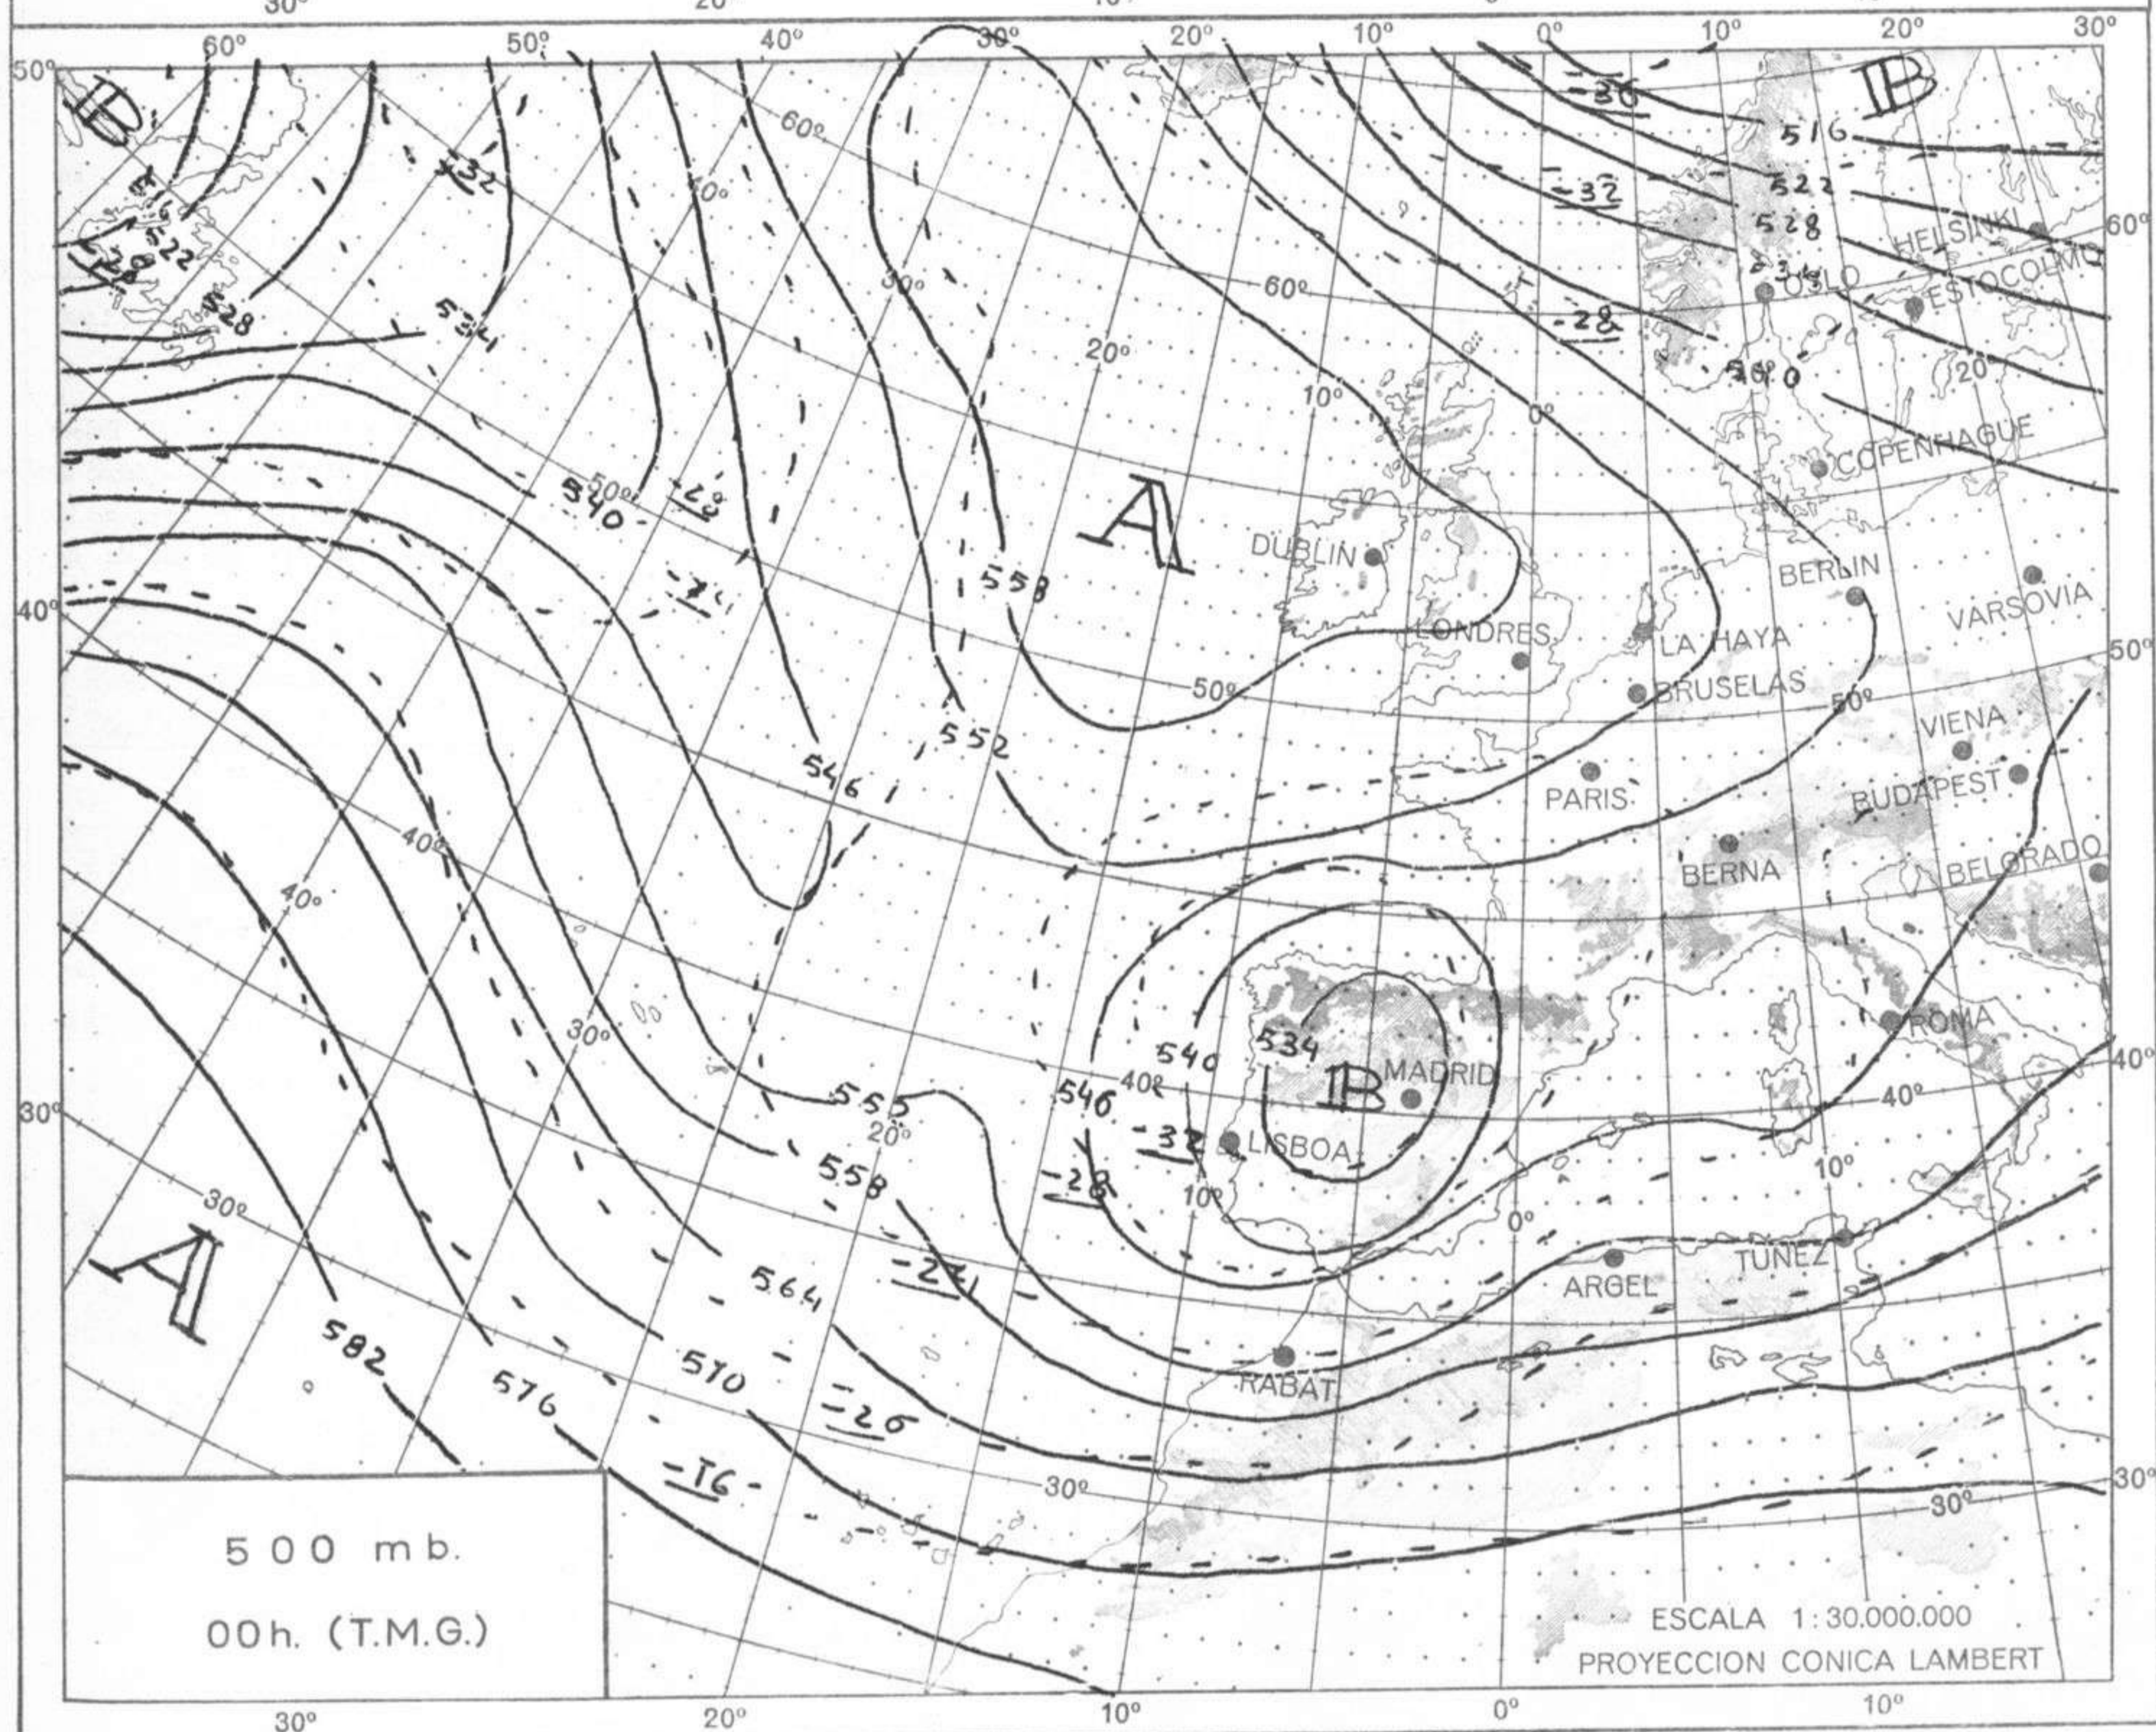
60º 50º 40º 30º 20º 10º 0º 10º 20º 30º

50º

B

B

A

A

B

-36

516

522

528

534

-32

-28

540

-32

516

522

528

534

-28

-32

540

-28

-24

558

552

546

540

534

546

-32

-28

558

552

564

-24

570

-20

576

582

-16

HELSINKI

OSLO

ESTOCOLMO

COPENHAGUE

DUBLIN

BERLIN

VARSOVIA

LONDRES

LA HAYA

BRUSELAS

VIENA

PARIS

BUDAPEST

BERNA

BELGRADO

ROMA

MADRID

LISBOA

ARGEL

TUNEZ

RABAT

60º

60º

20º

10º

0º

20º

50º

50º

40º

40º

40º

30º

20º

10º

0º

10º

40º

30º

30º

30º

60º

50º

40º

30º

500 mb.

00h. (T.M.G.)

ESCALA 1:30.000.000

PROYECCION CONICA LAMBERT

30º 20º 10º 0º 10º